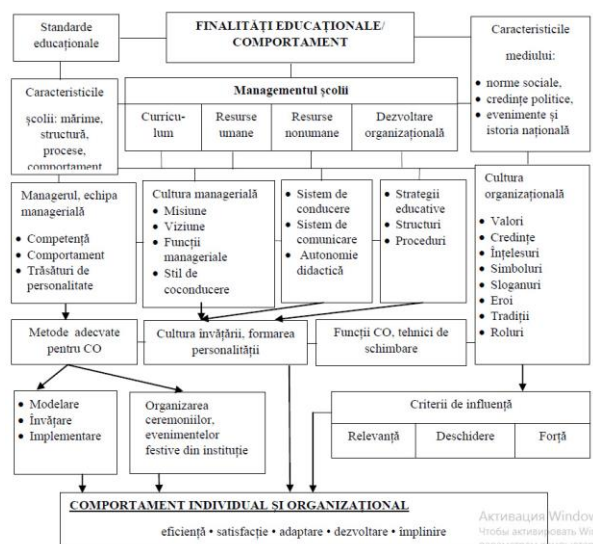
Standarde educaţionale

FINALITĂŢI EDUCAŢIONALE/ COMPORTAMENT

Caracteristicile mediului:
• norme sociale,
• credinţe politice,
• evenimente şi istoria naţională

Caracteristicile şcolii: mărime, structură, procese, comportament

Managementul şcolii

| Curriculum | Resurse umane | Resurse nonumane | Dezvoltare organizaţională |
|---|---|---|---|

Managerul, echipa managerială
• Competenţă
• Comportament
• Trăsături de personalitate

Cultura managerială
• Misiune
• Viziune
• Funcţii manageriale
• Stil de coconducere

• Sistem de conducere
• Sistem de comunicare
• Autonomie didactică

• Strategii educative
• Structuri
• Proceduri

Cultura organizaţională
• Valori
• Credinţe
• Înţelesuri
• Simboluri
• Sloganuri
• Eroi
• Tradiţii
• Roluri

Metode adecvate pentru CO

Cultura învăţării, formarea personalităţii

Funcţii CO, tehnici de schimbare

• Modelare
• Învăţare
• Implementare

Organizarea ceremoniilor, evenimentelor festive din instituţie

Criterii de influenţă

| Relevanţă | Deschidere | Forţă |
|---|---|---|

COMPORTAMENT INDIVIDUAL ŞI ORGANIZAŢIONAL

eficienţă • satisfacţie • adaptare • dezvoltare • împlinire

Активация Window
Чтобы активировать Wi
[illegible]